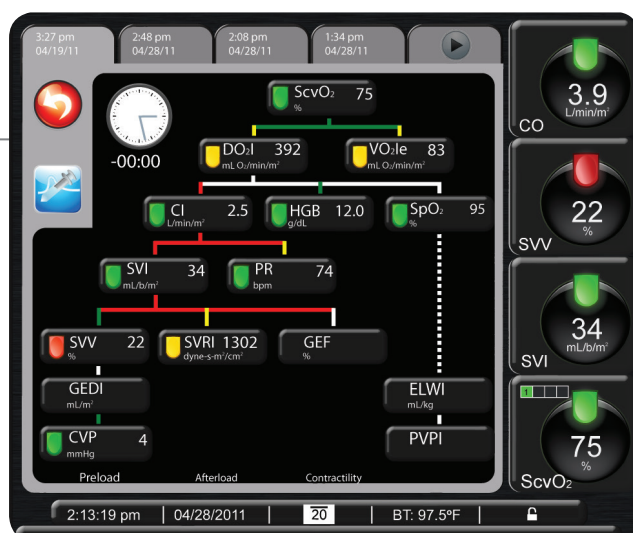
3:27 pm
04/19/11

2:48 pm
04/28/11

2:08 pm
04/28/11

1:34 pm
04/28/11

-00:00

$ScvO_2$ 75
%

$DO_2I$ 392
mL $O_2$/min/m²

$VO_2Ie$ 83
mL $O_2$/min/m²

CI 2.5
L/min/m²

HGB 12.0
g/dL

$SpO_2$ 95
%

SVI 34
mL/b/m²

PR 74
bpm

SVV 22
%

SVRI 1302
dyne-s-m²/cm⁵

GEF
%

GEDI
mL/m²

ELWI
mL/kg

CVP 4
mmHg

PVPI

Preload

Afterload

Contractility

3.9
L/min/m²
CO

22
%
SVV

34
mL/b/m²
SVI

1

75
%
$ScvO_2$

2:13:19 pm | 04/28/2011 | 20 | BT: 97.5ºF |